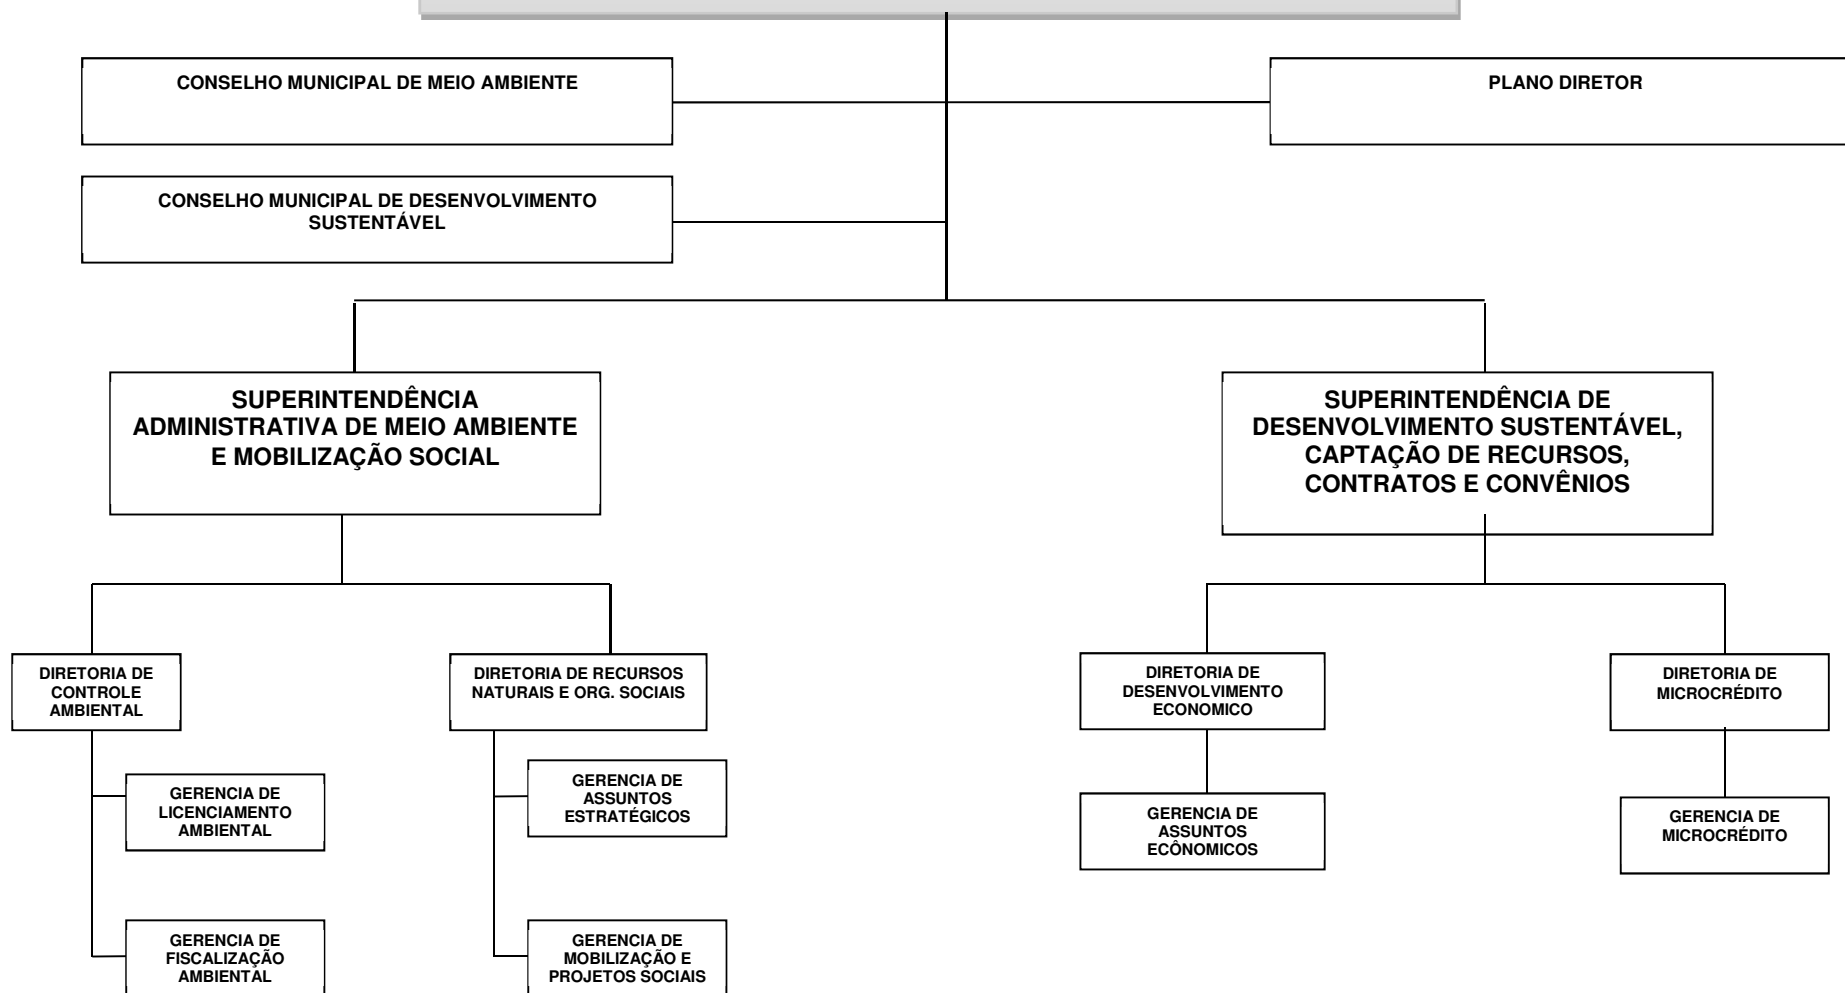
CONSELHO MUNICIPAL DE MEIO AMBIENTE

PLANO DIRETOR

CONSELHO MUNICIPAL DE DESENVOLVIMENTO SUSTENTÁVEL

SUPERINTENDÊNCIA ADMINISTRATIVA DE MEIO AMBIENTE E MOBILIZAÇÃO SOCIAL

SUPERINTENDÊNCIA DE DESENVOLVIMENTO SUSTENTÁVEL, CAPTAÇÃO DE RECURSOS, CONTRATOS E CONVÊNIOS

DIRETORIA DE CONTROLE AMBIENTAL

GERENCIA DE LICENCIAMENTO AMBIENTAL

GERENCIA DE FISCALIZAÇÃO AMBIENTAL

DIRETORIA DE RECURSOS NATURAIS E ORG. SOCIAIS

GERENCIA DE ASSUNTOS ESTRATÉGICOS

GERENCIA DE MOBILIZAÇÃO E PROJETOS SOCIAIS

DIRETORIA DE DESENVOLVIMENTO ECONOMICO

GERENCIA DE ASSUNTOS ECÔNOMICOS

DIRETORIA DE MICROCRÉDITO

GERENCIA DE MICROCRÉDITO